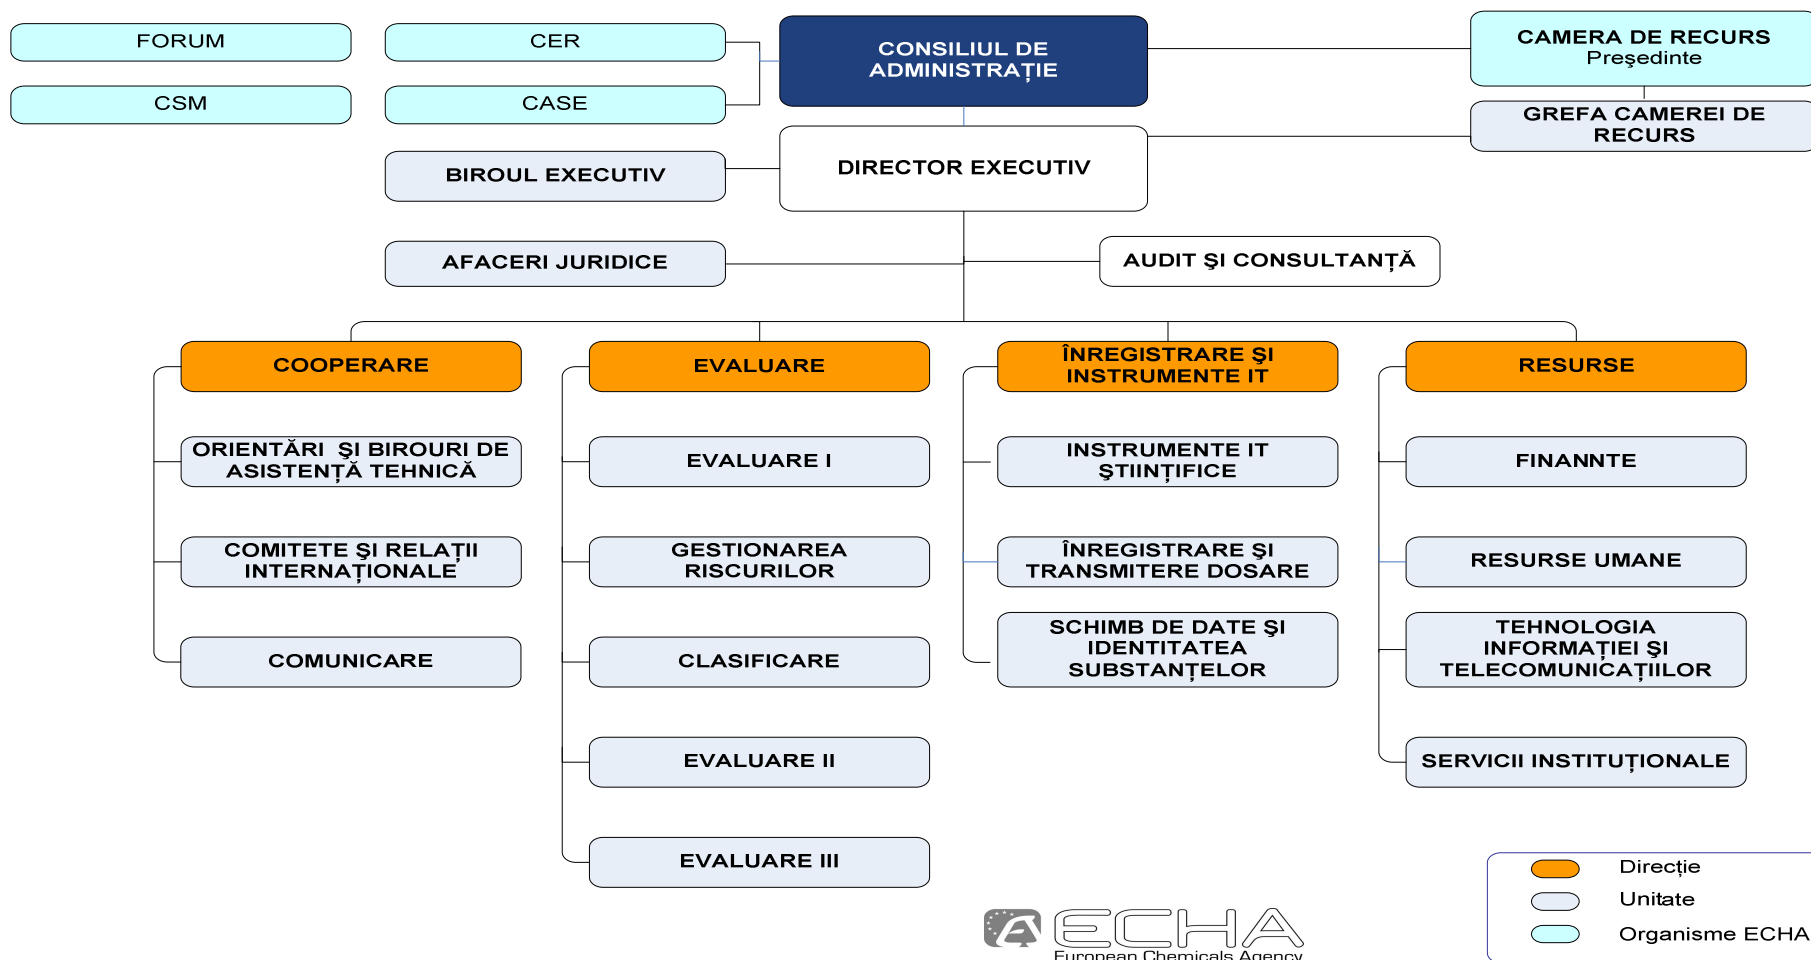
FORUM

CSM

CER

CASE

CONSILIUL DE ADMINISTRAȚIE

CAMERA DE RECURS
Preşedinte

GREFA CAMEREI DE RECURS

BIROUL EXECUTIV

DIRECTOR EXECUTIV

AFACERI JURIDICE

AUDIT ŞI CONSULTANȚĂ

COOPERARE

ORIENTĂRI ŞI BIROURI DE ASISTENȚĂ TEHNICĂ

COMITETE ŞI RELAȚII INTERNAȚIONALE

COMUNICARE

EVALUARE

EVALUARE I

GESTIONAREA RISCURILOR

CLASIFICARE

EVALUARE II

EVALUARE III

ÎNREGISTRARE ŞI INSTRUMENTE IT

INSTRUMENTE IT ŞTIINȚIFICE

ÎNREGISTRARE ŞI TRANSMITERE DOSARE

SCHIMB DE DATE ŞI IDENTITATEA SUBSTANȚELOR

RESURSE

FINANNTE

RESURSE UMANE

TEHNOLOGIA INFORMAȚIEI ŞI TELECOMUNICAȚIILOR

SERVICII INSTITUȚIONALE

Direcție
Unitate
Organisme ECHA

ECHA
European Chemicals Agency